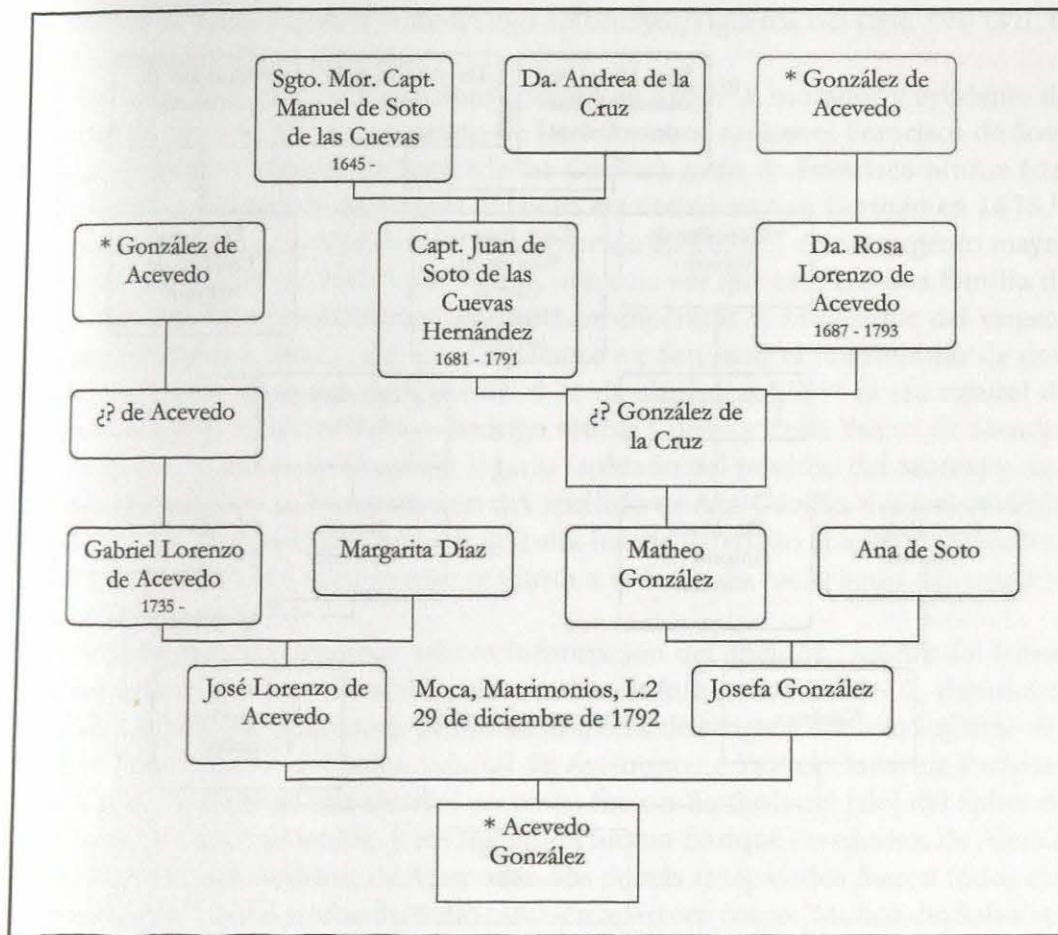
Sgto. Mor. Capt. Manuel de Soto de las Cuevas
1645 -

Da. Andrea de la Cruz

* González de Acevedo

* González de Acevedo

Capt. Juan de Soto de las Cuevas Hernández
1681 - 1791

Da. Rosa Lorenzo de Acevedo
1687 - 1793

¿? de Acevedo

¿? González de la Cruz

Gabriel Lorenzo de Acevedo
1735 -

Margarita Díaz

Matheo González

Ana de Soto

José Lorenzo de Acevedo

Moca, Matrimonios, L.2
29 de diciembre de 1792

Josefa González

* Acevedo González